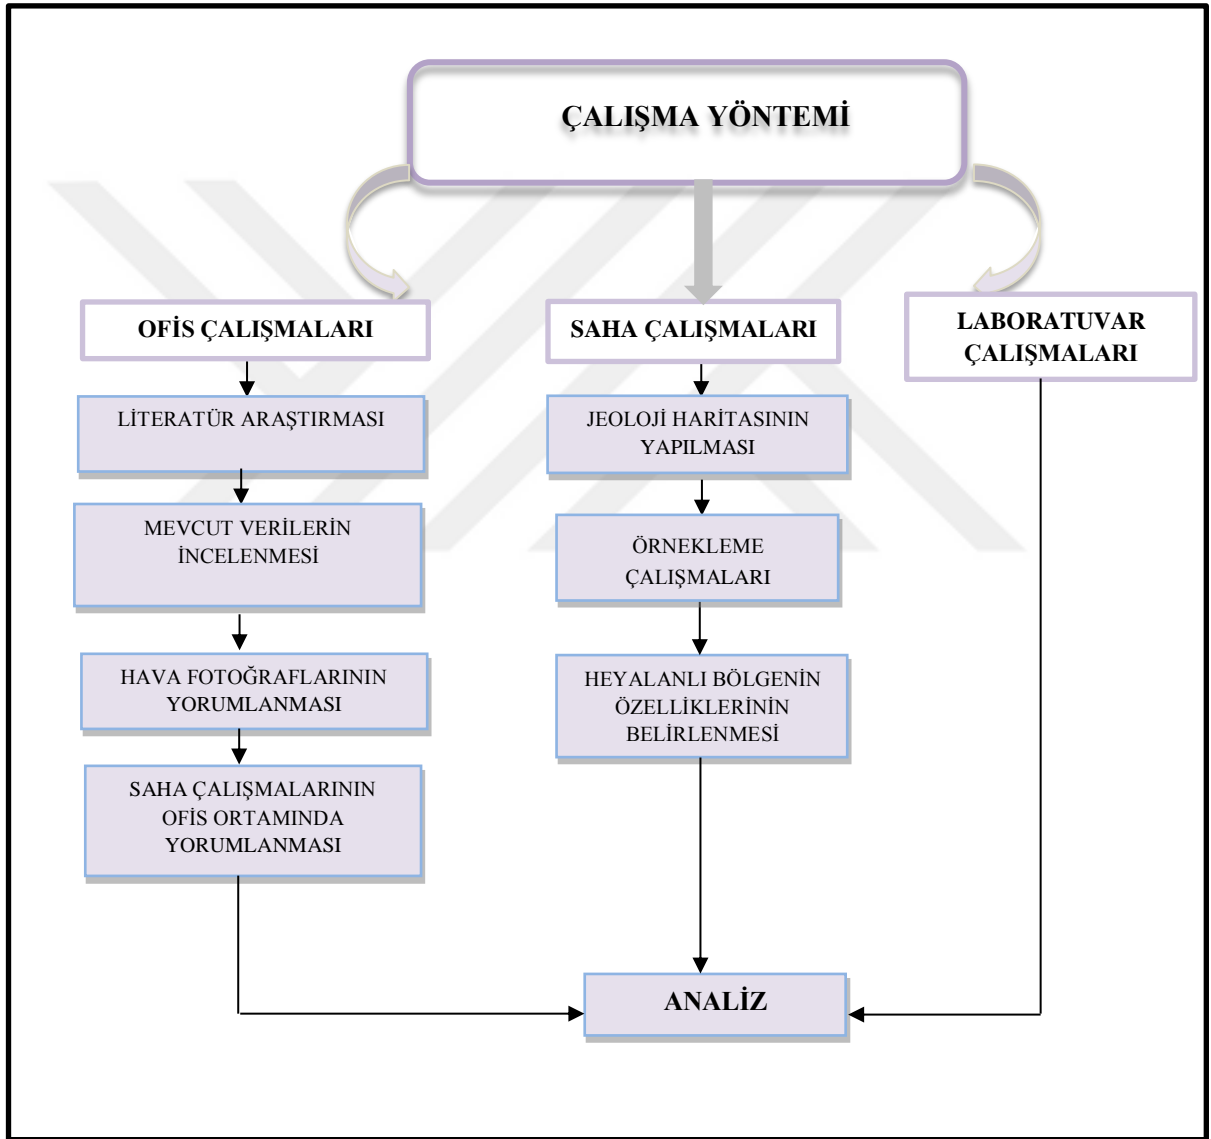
ÇALIŞMA YÖNTEMİ

OFİS ÇALIŞMALARI

LİTERATÜR ARAŞTIRMASI

MEVCUT VERİLERİN İNCELENMESİ

HAVA FOTOĞRAFLARININ YORUMLANMASI

SAHA ÇALIŞMALARININ OFİS ORTAMINDA YORUMLANMASI

SAHA ÇALIŞMALARI

JEOLOJİ HARİTASININ YAPILMASI

ÖRNEKLEME ÇALIŞMALARI

HEYALANLI BÖLGENİN ÖZELLİKLERİNİN BELİRLENMESİ

LABORATUVAR ÇALIŞMALARI

ANALİZ